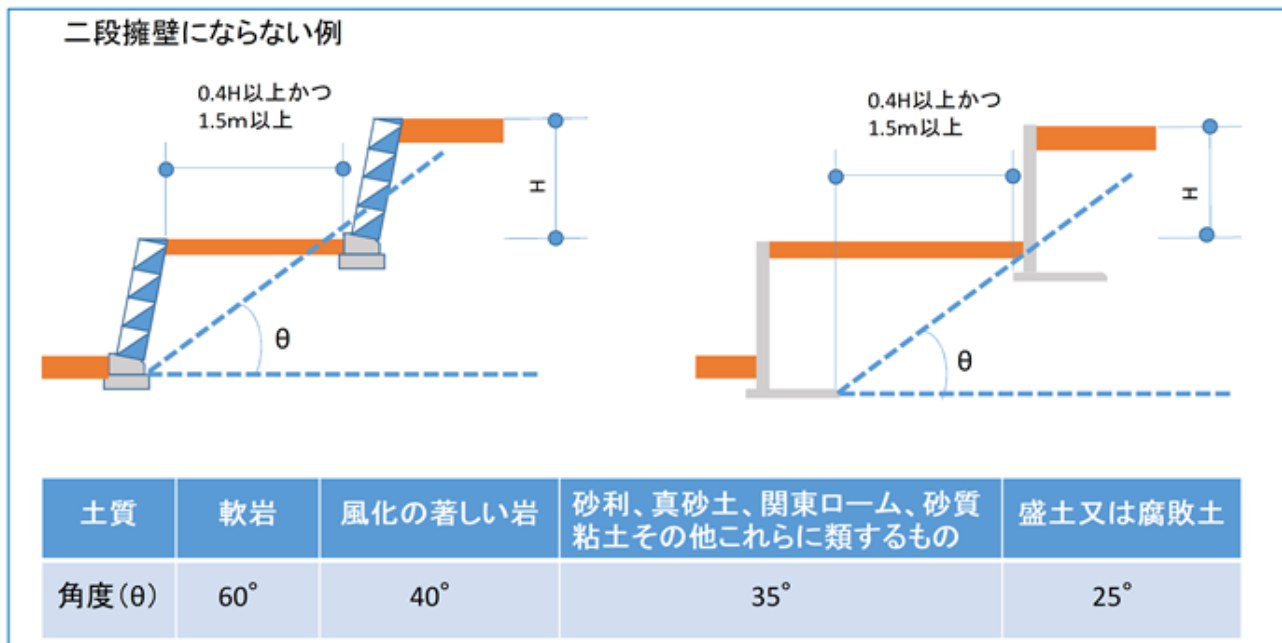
二段擁壁にならない例

0.4H以上かつ
1.5m以上

H

θ

0.4H以上かつ
1.5m以上

H

θ

| 土質 | 軟岩 | 風化の著しい岩 | 砂利、真砂土、関東ローム、砂質粘土その他これらに類するもの | 盛土又は腐敗土 |
|---|---|---|---|---|
| 角度(θ) | 60° | 40° | 35° | 25° |